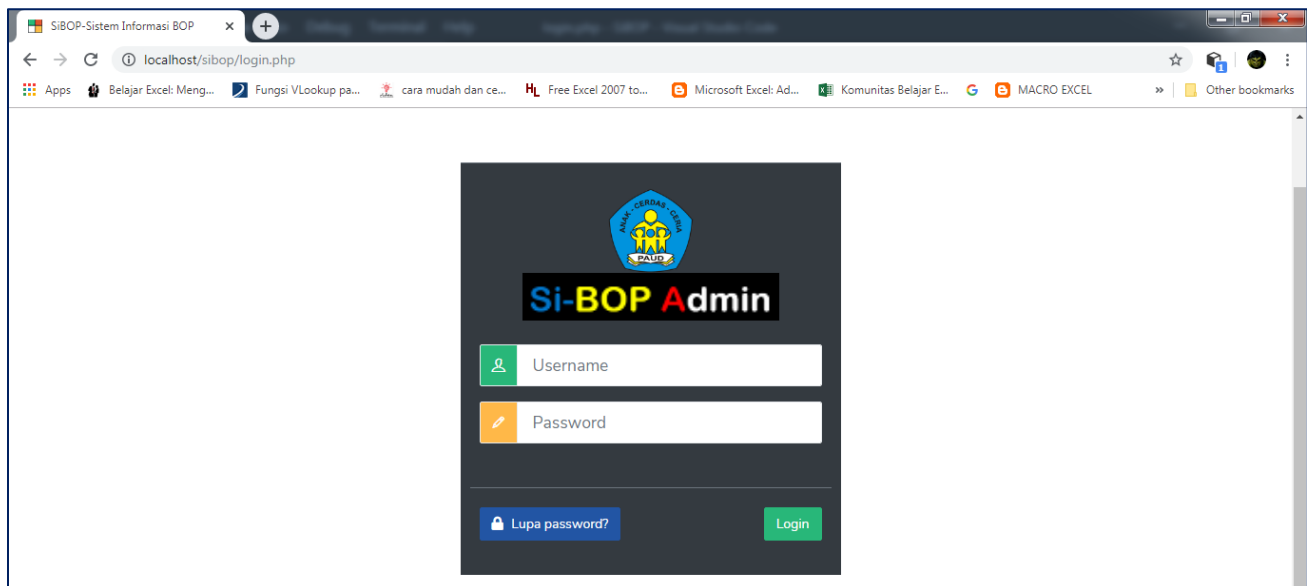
SiBOP-Sistem Informasi BOP

localhost/sibop/login.php

Apps Belajar Excel: Meng... Fungsi VLookup pa... cara mudah dan ce... Free Excel 2007 to... Microsoft Excel: Ad... Komunitas Belajar E... MACRO EXCEL » Other bookmarks

ANAK · CERDAS · CERIA
PAUD

Si-BOP Admin

Username

Password

Lupa password?

Login